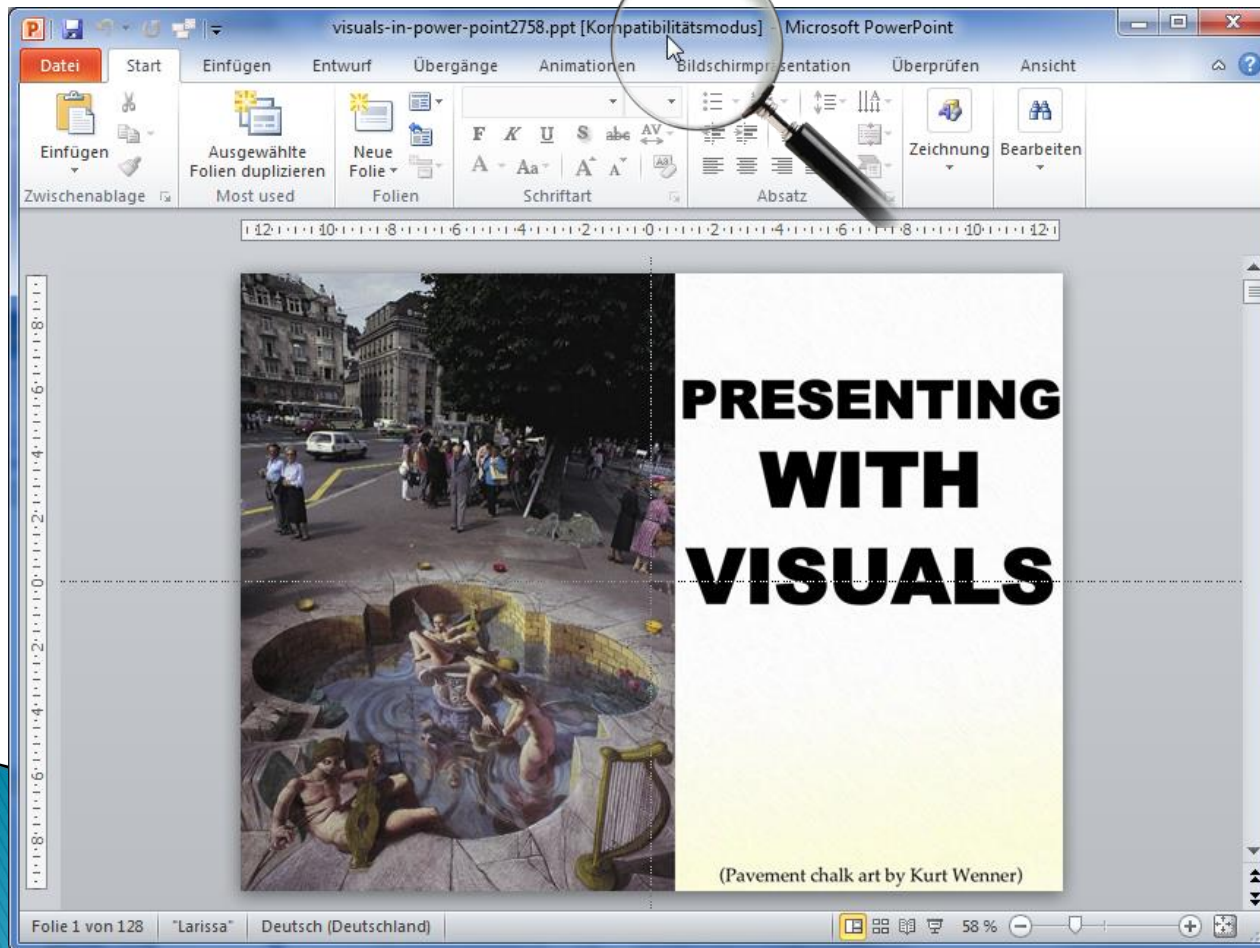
visuals-in-power-point2758.ppt [Kompatibilitätsmodus] - Microsoft PowerPoint

Datei Start Einfügen Entwurf Übergänge Animationen Bildschirmpräsentation Überprüfen Ansicht

Einfügen
Zwischenablage
Ausgewählte Folien duplizieren
Most used
Neue Folie
Folien
F K U S abc AV
A Aa A A
Schriftart
Absatz
Zeichnung
Bearbeiten

12 10 8 6 4 2 0 2 4 6 8 10 12

8 6 4 2 0 2 4 6 8

PRESENTING
WITH
VISUALS

(Pavement chalk art by Kurt Wenner)

Folie 1 von 128 "Larissa" Deutsch (Deutschland) 58 %